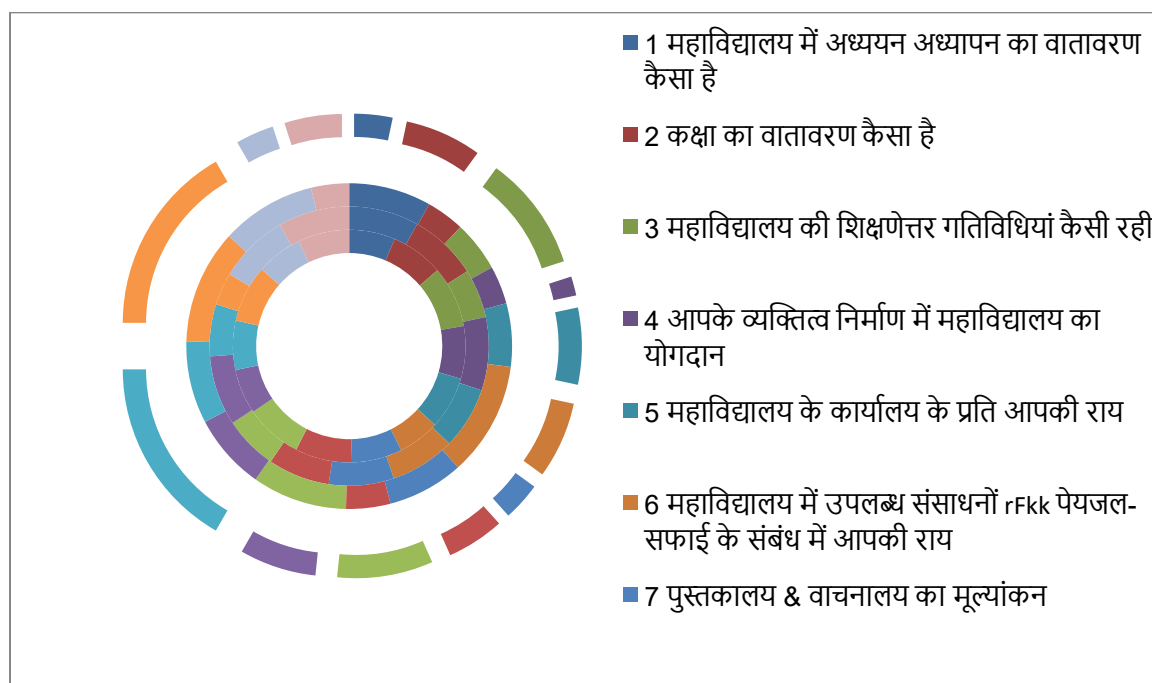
1 महाविद्यालय में अध्ययन अध्यापन का वातावरण कैसा है

2 कक्षा का वातावरण कैसा है

3 महाविद्यालय की शिक्षणेत्तर गतिविधियां कैसी रही

4 आपके व्यक्तित्व निर्माण में महाविद्यालय का योगदान

5 महाविद्यालय के कार्यालय के प्रति आपकी राय

6 महाविद्यालय में उपलब्ध संसाधनों rFkk पेयजल-सफाई के संबंध में आपकी राय

7 पुस्तकालय & वाचनालय का मूल्यांकन